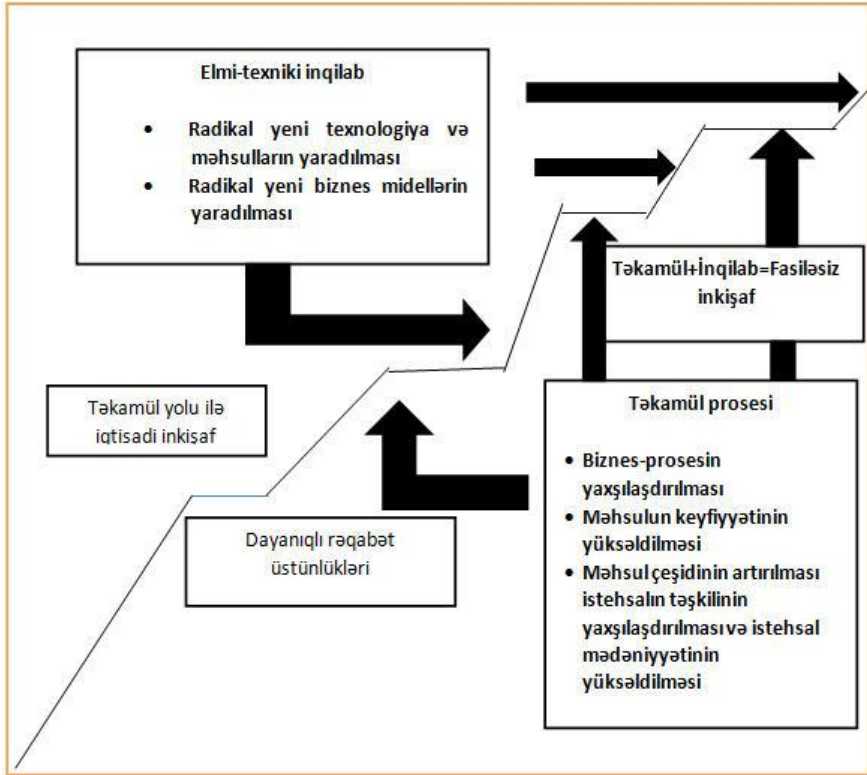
Elmi-texniki inqilab

- Radikal yeni texnologiya və məhsulların yaradılması
- Radikal yeni biznes midellərin yaradılması

Təkamül+İnqilab=Fasiləsiz inkişaf

Təkamül yolu ilə iqtisadi inkişaf

Təkamül prosesi

- Biznes-prosesin yaxşılaşdırılması
- Məhsulun keyfiyyətinin yüksəldilməsi
- Məhsul çeşidinin artırılması istehsalın təşkilinin yaxşılaşdırılması və istehsal mədəniyyətinin yüksəldilməsi

Dayanıqlı rəqabət üstünlükləri